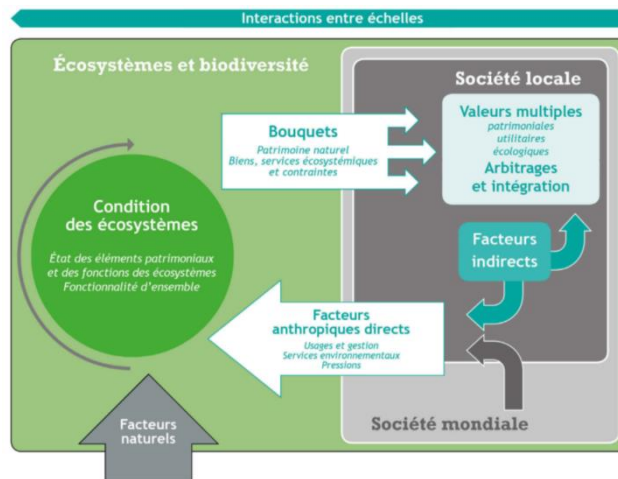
Interactions entre échelles

Écosystèmes et biodiversité

Société locale

Bouquets
Patrimoine naturel
Biens, services écosystémiques et contraintes

Valeurs multiples
patrimoniales
utilitaires
écologiques
Arbitrages et intégration

Condition des écosystèmes
État des éléments patrimoniaux et des fonctions des écosystèmes
Fonctionnalité d'ensemble

Facteurs indirects

Facteurs anthropiques directs
Usages et gestion
Services environnementaux
Pressions

Facteurs naturels

Société mondiale